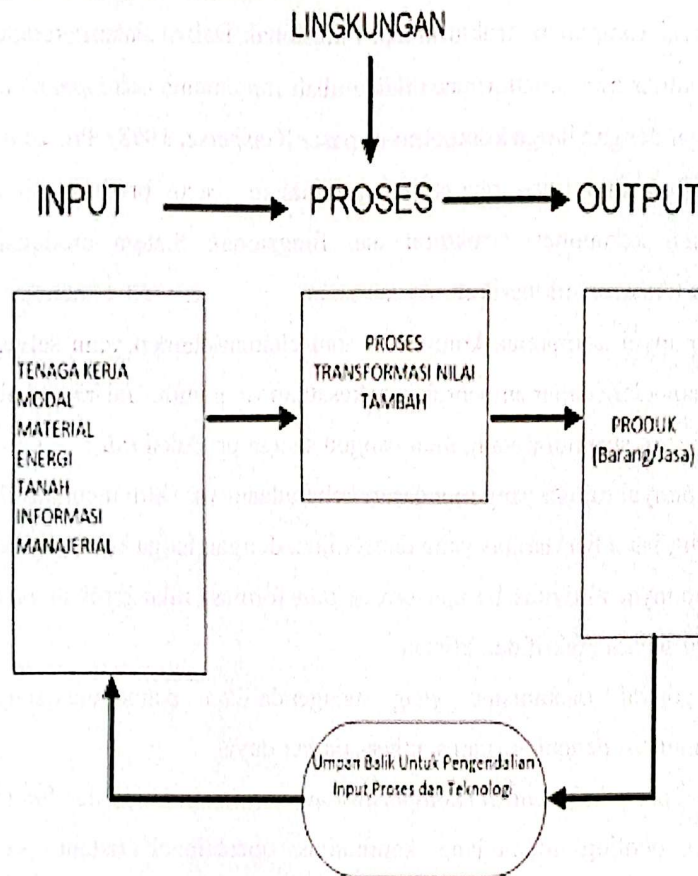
LINGKUNGAN

INPUT

PROSES

OUTPUT

TENAGA KERJA
MODAL
MATERIAL
ENERGI
TANAH
INFORMASI
MANAJERIAL

PROSES TRANSFORMASI NILAI TAMBAH

PRODUK (Barang/Jasa)

Umpan Balik Untuk Pengendalian Input,Proses dan Teknologi